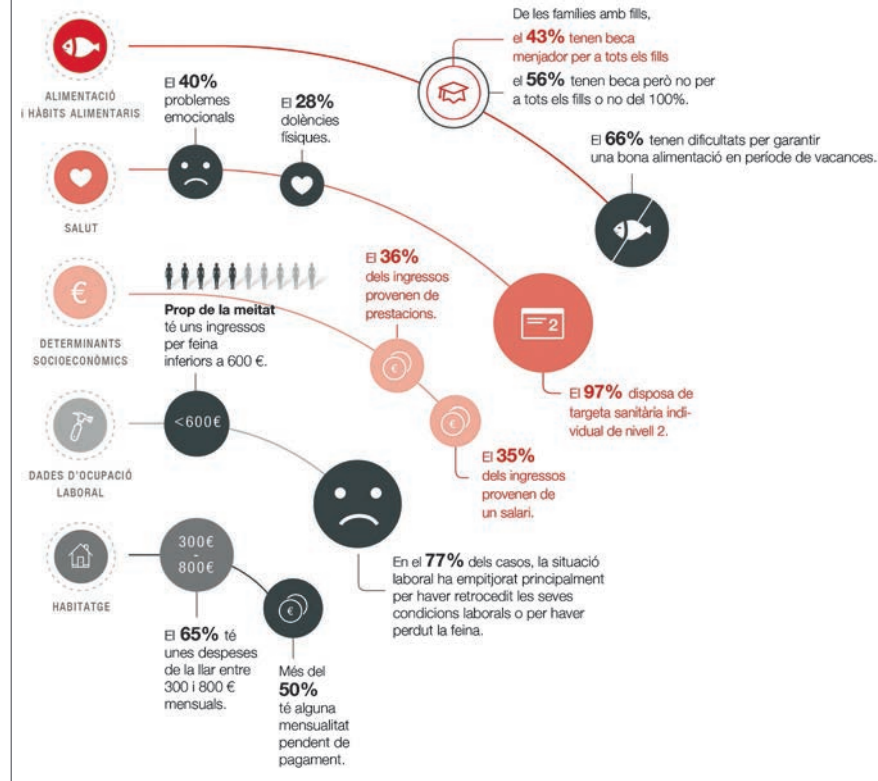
ALIMENTACIÓ I HÀBITS ALIMENTARIS

De les famílies amb fills,
el 43% tenen beca menjador per a tots els fills
el 56% tenen beca però no per a tots els fills o no del 100%.

El 40% problemes emocionals

El 28% dolències físiques.

El 66% tenen dificultats per garantir una bona alimentació en període de vacances.

SALUT

El 36% dels ingressos provenen de prestacions.

DETERMINANTS SOCIOECONÒMICS

Prop de la meitat té uns ingressos per feina inferiors a 600 €.

2

El 97% disposa de targeta sanitària individual de nivell 2.

<600€

DADES D'OCUPACIÓ LABORAL

El 35% dels ingressos provenen de un salari.

HABITATGE

300€ - 800€

En el 77% dels casos, la situació laboral ha empitjorat principalment per haver retrocedit les seves condicions laborals o per haver perdut la feina.

El 65% té unes despeses de la llar entre 300 i 800 € mensuals.

Més del 50% té alguna mensualitat pendent de pagament.